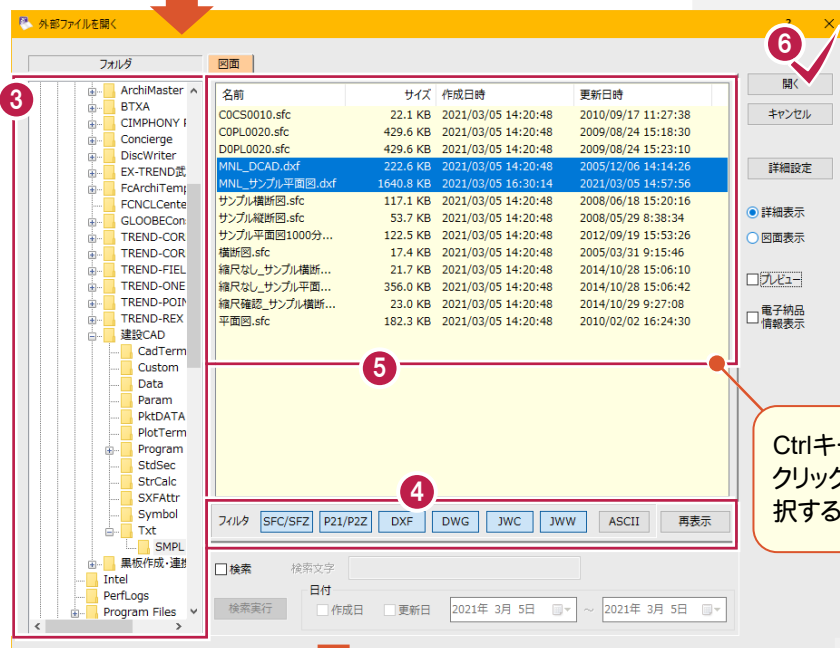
外部ファイルを開く

? ×

フォルダ

図面

3

ArchiMaster
BTXA
CIMPHONY P
Concierge
DiscWriter
EX-TREND武
FcArchiTemp
FCNCLCente
GLOOBECon
TREND-COR
TREND-COR
TREND-FIEL
TREND-ONE
TREND-POIN
TREND-REX
建設CAD
CadTerm
Custom
Data
Param
PktDATA
PlotTerm
Program
StdSec
StrCalc
SXFAttr
Symbol
Txt
SMPL
黒板作成・連携
Intel
PerfLogs
Program Files

| 名前 | サイズ | 作成日時 | 更新日時 |
|---|---|---|---|
| C0CS0010.sfc | 22.1 KB | 2021/03/05 14:20:48 | 2010/09/17 11:27:38 |
| C0PL0020.sfc | 429.6 KB | 2021/03/05 14:20:48 | 2009/08/24 15:18:30 |
| D0PL0020.sfc | 429.6 KB | 2021/03/05 14:20:48 | 2009/08/24 15:23:10 |
| MNL_DCAD.dxf | 222.6 KB | 2021/03/05 14:20:48 | 2005/12/06 14:14:26 |
| MNL_サンプル平面図.dxf | 1640.8 KB | 2021/03/05 16:30:14 | 2021/03/05 14:57:56 |
| サンプル横断図.sfc | 117.1 KB | 2021/03/05 14:20:48 | 2008/06/18 15:20:16 |
| サンプル縦断図.sfc | 53.7 KB | 2021/03/05 14:20:48 | 2008/05/29 8:38:34 |
| サンプル平面図1000分... | 122.5 KB | 2021/03/05 14:20:48 | 2012/09/19 15:53:26 |
| 横断図.sfc | 17.4 KB | 2021/03/05 14:20:48 | 2005/03/31 9:15:46 |
| 縮尺なし_サンプル横断... | 21.7 KB | 2021/03/05 14:20:48 | 2014/10/28 15:06:10 |
| 縮尺なし_サンプル平面... | 356.0 KB | 2021/03/05 14:20:48 | 2014/10/28 15:06:42 |
| 縮尺確認_サンプル横断... | 23.0 KB | 2021/03/05 14:20:48 | 2014/10/29 9:27:08 |
| 平面図.sfc | 182.3 KB | 2021/03/05 14:20:48 | 2010/02/02 16:24:30 |

5

6

開く
キャンセル
詳細設定
詳細表示
図面表示
プレビュー
電子納品情報表示

Ctrlキ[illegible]
クリック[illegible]
択する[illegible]

4

フィルタ SFC/SFZ P21/P2Z DXF DWG JWC JWW ASCII 再表示

検索 検索文字
日付
検索実行 作成日 更新日 2021年 3月 5日 ~ 2021年 3月 5日